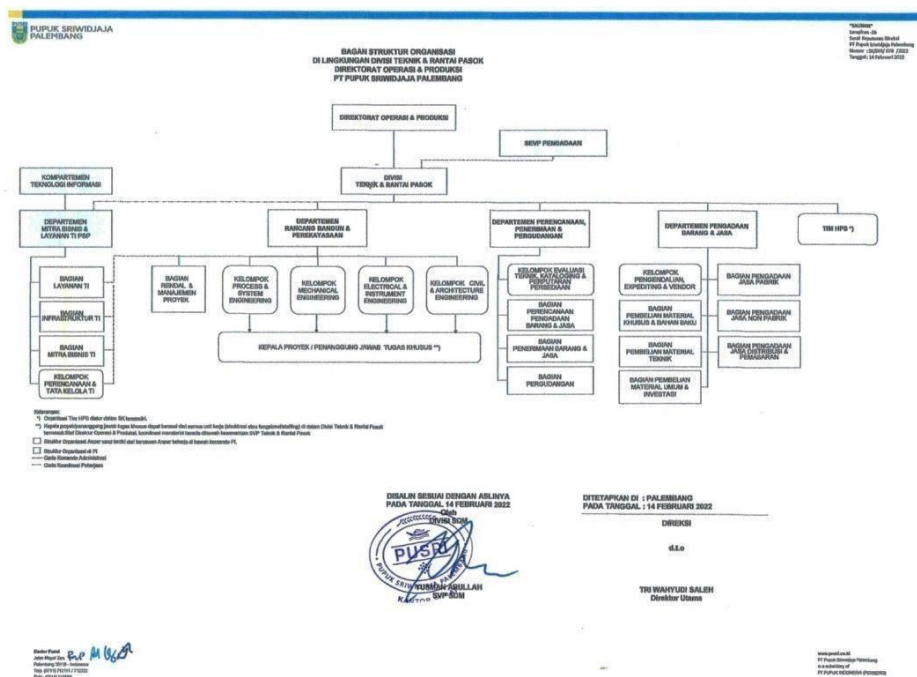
PUPUK SRIWIDJAJA PALEMBANG

"SALINAN"
Lampiran -2b
Surat Keputusan Direksi
PT Pupuk Sriwidjaja Palembang
Nomor : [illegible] 2022
Tanggal: 14 Februari 2022

BAGAN STRUKTUR ORGANISASI
DI LINGKUNGAN DIVISI TEKNIK & RANTAI PASOK
DIREKTORAT OPERASI & PRODUKSI
PT PUPUK SRIWIDJAJA PALEMBANG

DIREKTORAT OPERASI & PRODUKSI

SEVP PENGADAAN

KOMPARTEMEN TEKNOLOGI INFORMASI

DIVISI TEKNIK & RANTAI PASOK

DEPARTEMEN MITRA BISNIS & LAYANAN TI PSP

DEPARTEMEN RANCANG BANGUN & PEREKAYASAAN

DEPARTEMEN PERENCANAAN, PENERIMAAN & PERGUDANGAN

DEPARTEMEN PENGADAAN BARANG & JASA

TIM HPS *)

BAGIAN LAYANAN TI

BAGIAN INFRASTRUKTUR TI

BAGIAN MITRA BISNIS TI

KELOMPOK PERENCANAAN & TATA KELOLA TI

BAGIAN RENDAL & MANAJEMEN PROYEK

KELOMPOK PROCESS & SYSTEM ENGINEERING

KELOMPOK MECHANICAL ENGINEERING

KELOMPOK ELECTRICAL & INSTRUMENT ENGINEERING

KELOMPOK CIVIL & ARCHITECTURE ENGINEERING

KEPALA PROYEK / PENANGGUNG JAWAB TUGAS KHUSUS **)

KELOMPOK EVALUASI TEKNIK, KATALOGING & PERPUTARAN PERSEDIAAN

BAGIAN PERENCANAAN PENGADAAN BARANG & JASA

BAGIAN PENERIMAAN BARANG & JASA

BAGIAN PERGUDANGAN

KELOMPOK PENGENDALIAN, EXPEDITING & VENDOR

BAGIAN PEMBELIAN MATERIAL KHUSUS & BAHAN BAKU

BAGIAN PEMBELIAN MATERIAL TEKNIK

BAGIAN PEMBELIAN MATERIAL UMUM & INVESTASI

BAGIAN PENGADAAN JASA PABRIK

BAGIAN PENGADAAN JASA NON PABRIK

BAGIAN PENGADAAN JASA DISTRIBUSI & PEMASARAN

Keterangan:
*) Organisasi Tim HPS diatur dalam SK tersendiri.
**) Kepala proyek/penanggung jawab tugas khusus dapat berasal dari semua unit kerja (struktural atau fungsional/staffing) di dalam Divisi Teknik & Rantai Pasok termasuk Staf Direktur Operasi & Produksi, koordinasi mandatori kepada dibawah koordinasi SVP Teknik & Rantai Pasok
Struktur Organisasi Anper yang terdiri dari karyawan Anper bekerja di bawah koordinasi PI.
Struktur Organisasi di PI
Garis Komando Administrasi
Garis Koordinasi Pekerjaan

DISALIN SESUAI DENGAN ASLINYA
PADA TANGGAL 14 FEBRUARI 2022
Oleh
DIVISI SDM

PUSRI

KURNIAWAN ABDULLAH
SVP SDM

DITETAPKAN DI : PALEMBANG
PADA TANGGAL : 14 FEBRUARI 2022

DIREKSI

d.t.o

TRI WAHYUDI SALEH
Direktur Utama

Kantor Pusat
Jalan Mayor Zen, Palembang 30118 - Indonesia
Telp. (0711) 712111 / 712222
Fax. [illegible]

www.pusri.co.id
PT Pupuk Sriwidjaja Palembang
a subsidiary of
PT PUPUK INDONESIA (PERSERO)